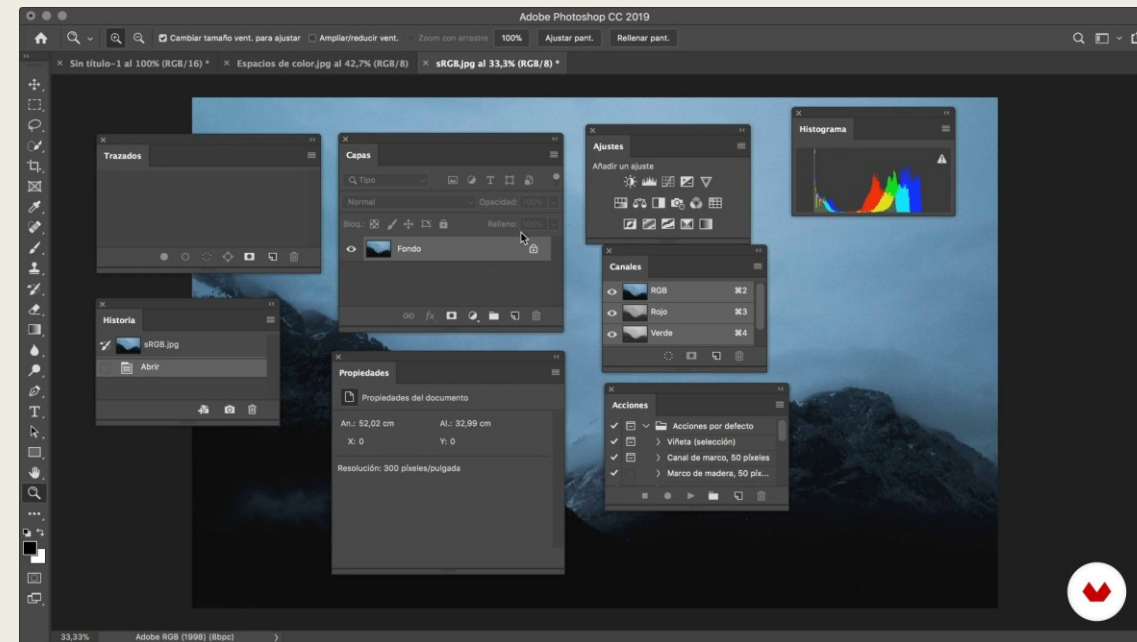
Adobe Photoshop CC 2019

Cambiar tamaño vent. para ajustar   Ampliar/reducir vent.   Zoom con arrastre   100%   Ajustar pant.   Rellenar pant.

Sin título-1 al 100% (RGB/16) *   Espacios de color.jpg al 42,7% (RGB/8)   sRGB.jpg al 33,3% (RGB/8) *

Trazados

Capas
Tipo
Normal   Opacidad: 100%
Bloq.:   Relleno: 100%
Fondo

Ajustes
Añadir un ajuste

Histograma

Canales
RGB ⌘2
Rojo ⌘3
Verde ⌘4

Historia
sRGB.jpg
Abrir

Propiedades
Propiedades del documento
An.: 52,02 cm   Al.: 32,99 cm
X: 0   Y: 0
Resolución: 300 píxeles/pulgada

Acciones
Acciones por defecto
Viñeta (selección)
Canal de marco, 50 píxeles
Marco de madera, 50 píx...

33,33%   Adobe RGB (1998) (8bpc)